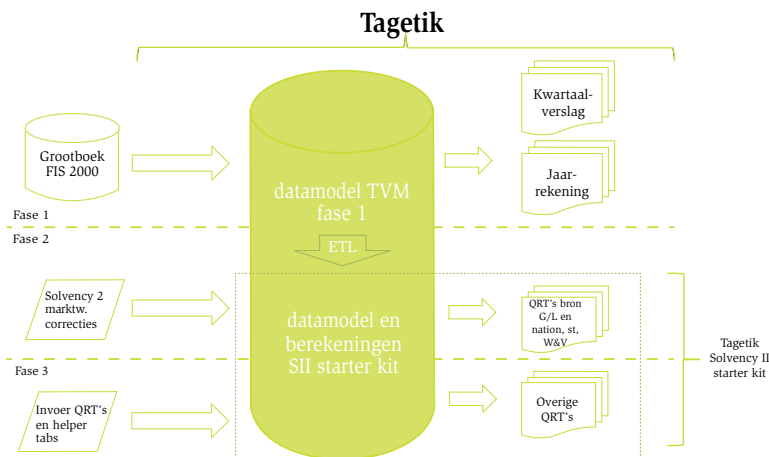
Tagetik

Grootboek FIS 2000

datamodel TVM fase 1

Kwartaalverslag

Jaarrekening

Fase 1

Fase 2

ETL

Solvency 2 marktw. correcties

datamodel en berekeningen SII starter kit

QRT's bron G/L en nation, st, W&V

Tagetik Solvency II starter kit

Fase 3

Invoer QRT's en helper tabs

Overige QRT's